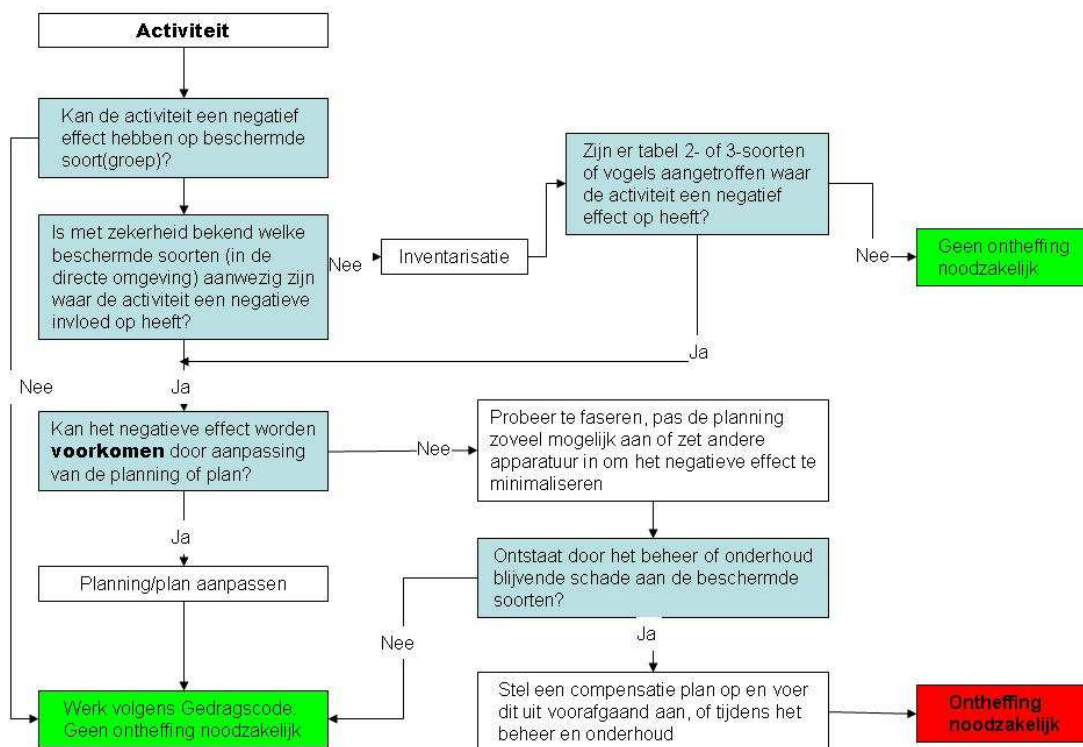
**Activiteit**

Kan de activiteit een negatief effect hebben op beschermde soort(groep)?

Is met zekerheid bekend welke beschermde soorten (in de directe omgeving) aanwezig zijn waar de activiteit een negatieve invloed op heeft?

Nee

Inventarisatie

Zijn er tabel 2- of 3-soorten of vogels aangetroffen waar de activiteit een negatief effect op heeft?

Nee

Geen ontheffing noodzakelijk

Ja

Nee

Ja

Kan het negatieve effect worden **voorkomen** door aanpassing van de planning of plan?

Nee

Probeer te faseren, pas de planning zoveel mogelijk aan of zet andere apparatuur in om het negatieve effect te minimaliseren

Ja

Planning/plan aanpassen

Ontstaat door het beheer of onderhoud blijvende schade aan de beschermde soorten?

Nee

Ja

Werk volgens Gedragscode: Geen ontheffing noodzakelijk

Stel een compensatie plan op en voer dit uit voorafgaand aan, of tijdens het beheer en onderhoud

**Ontheffing noodzakelijk**